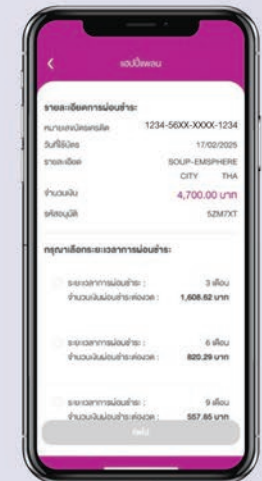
แอปปีเพลน

รายละเอียดการผ่อนชำระ:

หมายเลขบัตรเครดิต 1234-56XX-XXXX-1234

วันที่ใช้บัตร 17/02/2025

รายละเอียด SOUP-EMSPHERE CITY THA

จำนวนเงิน 4,700.00 บาท

รหัสอนุมัติ 5ZM7XT

กรุณาเลือกระยะเวลาการผ่อนชำระ:

ระยะเวลาการผ่อนชำระ : 3 เดือน
จำนวนเงินผ่อนชำระต่องวด : 1,608.52 บาท

ระยะเวลาการผ่อนชำระ : 6 เดือน
จำนวนเงินผ่อนชำระต่องวด : 820.29 บาท

ระยะเวลาการผ่อนชำระ : 9 เดือน
จำนวนเงินผ่อนชำระต่องวด : 557.85 บาท

ถัดไป